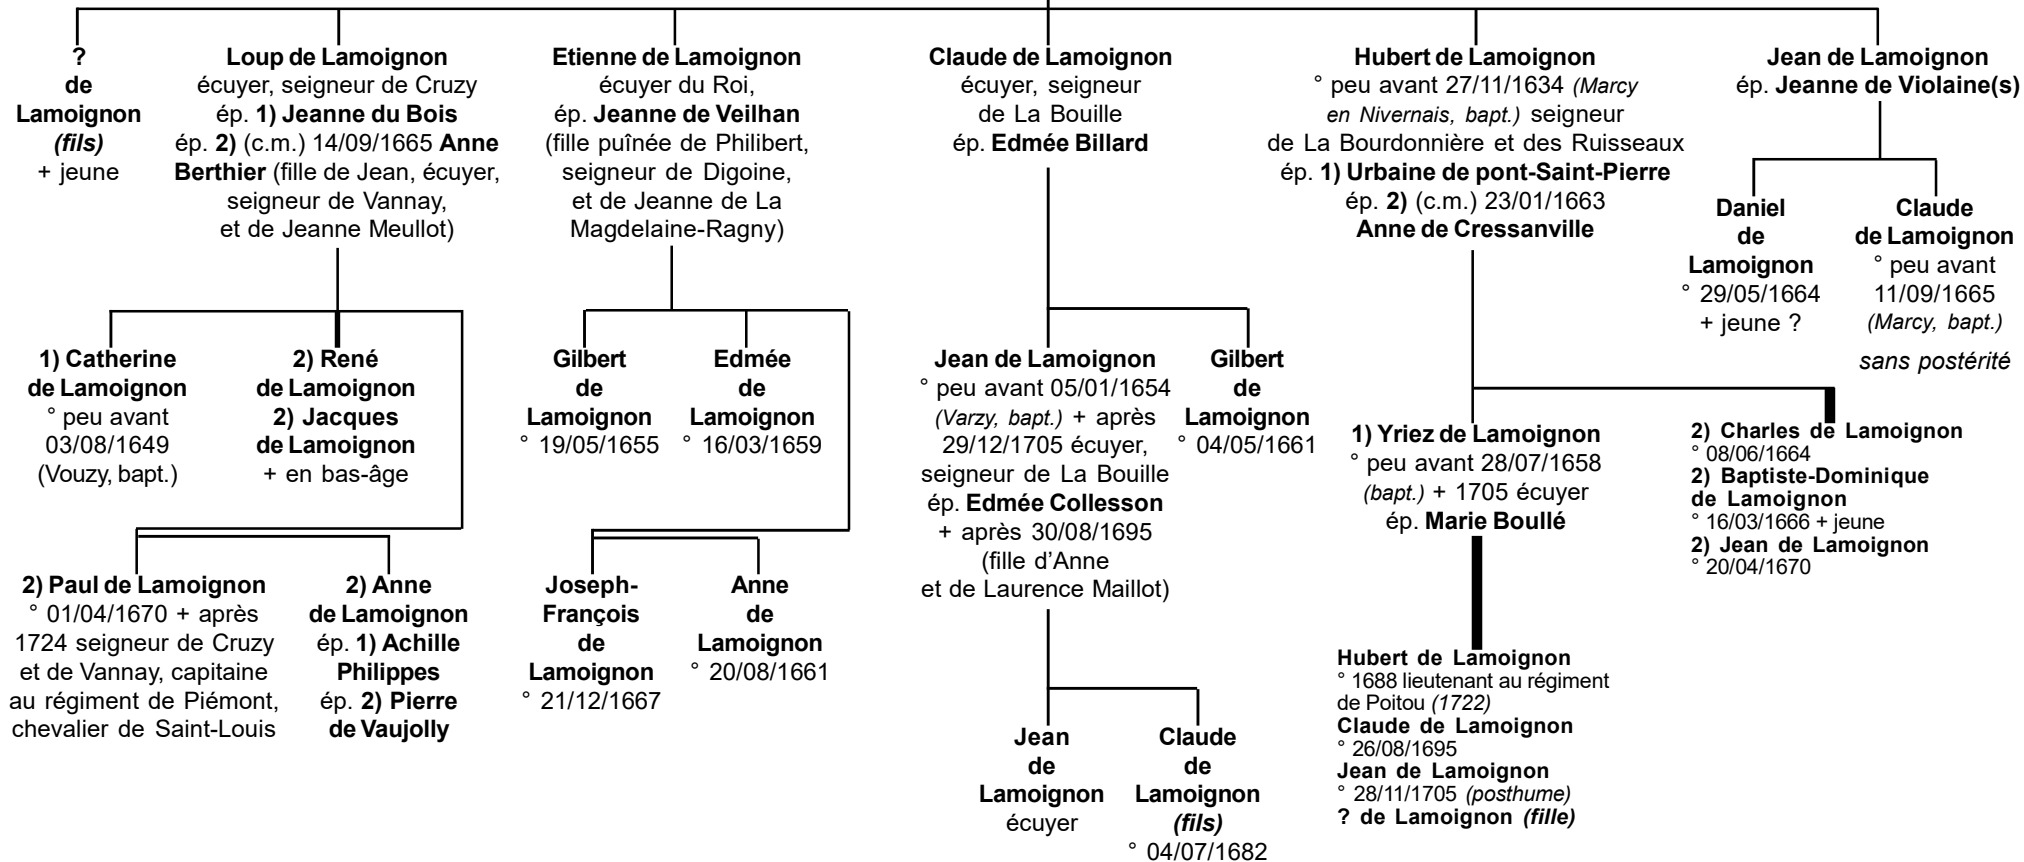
? de Lamoignon (fils) + jeune

Loup de Lamoignon écuyer, seigneur de Cruzy ép. 1) Jeanne du Bois ép. 2) (c.m.) 14/09/1665 Anne Berthier (fille de Jean, écuyer, seigneur de Vannay, et de Jeanne Meullot)

Etienne de Lamoignon écuyer du Roi, ép. Jeanne de Veilhan (fille puînée de Philibert, seigneur de Digoine, et de Jeanne de La Magdelaine-Ragny)

Claude de Lamoignon écuyer, seigneur de La Bouille ép. Edmée Billard

Hubert de Lamoignon ° peu avant 27/11/1634 (Marcy en Nivernais, bapt.) seigneur de La Bourdonnière et des Ruisseaux ép. 1) Urbaine de pont-Saint-Pierre ép. 2) (c.m.) 23/01/1663 Anne de Cressanville

Jean de Lamoignon ép. Jeanne de Violaine(s)

Daniel de Lamoignon ° 29/05/1664 + jeune ?

Claude de Lamoignon ° peu avant 11/09/1665 (Marcy, bapt.)

sans postérité

1) Catherine de Lamoignon ° peu avant 03/08/1649 (Vouzy, bapt.)

2) René de Lamoignon 2) Jacques de Lamoignon + en bas-âge

Gilbert de Lamoignon ° 19/05/1655

Edmée de Lamoignon ° 16/03/1659

Jean de Lamoignon ° peu avant 05/01/1654 (Varzy, bapt.) + après 29/12/1705 écuyer, seigneur de La Bouille ép. Edmée Collesson + après 30/08/1695 (fille d'Anne et de Laurence Maillot)

Gilbert de Lamoignon ° 04/05/1661

1) Yriez de Lamoignon ° peu avant 28/07/1658 (bapt.) + 1705 écuyer ép. Marie Boullé

2) Charles de Lamoignon ° 08/06/1664
2) Baptiste-Dominique de Lamoignon ° 16/03/1666 + jeune
2) Jean de Lamoignon ° 20/04/1670

2) Paul de Lamoignon ° 01/04/1670 + après 1724 seigneur de Cruzy et de Vannay, capitaine au régiment de Piémont, chevalier de Saint-Louis

2) Anne de Lamoignon ép. 1) Achille Philippes ép. 2) Pierre de Vaujolly

Joseph-François de Lamoignon ° 21/12/1667

Anne de Lamoignon ° 20/08/1661

Hubert de Lamoignon ° 1688 lieutenant au régiment de Poitou (1722)
Claude de Lamoignon ° 26/08/1695
Jean de Lamoignon ° 28/11/1705 (posthume)
? de Lamoignon (fille)

Jean de Lamoignon écuyer

Claude de Lamoignon (fils) ° 04/07/1682